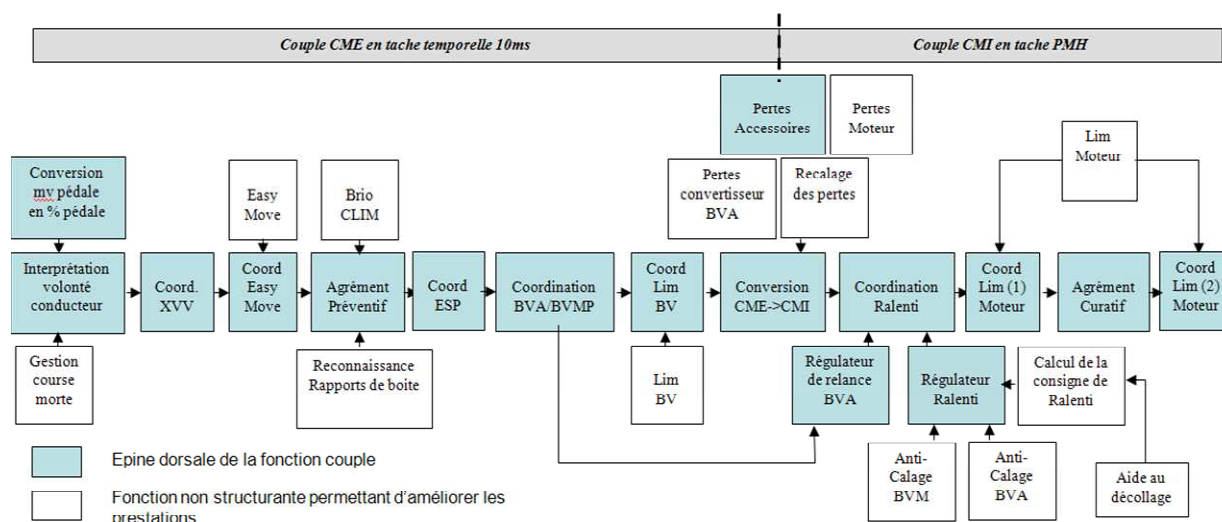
Couple CME en tache temporelle 10ms

Couple CMI en tache PMH

Pertes Accessoires

Pertes Moteur

Lim Moteur

Conversion mv pédale en % pédale

Easy Move

Brio CLIM

Pertes convertisseur BVA

Recalage des pertes

Interprétation volonté conducteur

Coord. XVV

Coord Easy Move

Agrément Préventif

Coord ESP

Coordination BVA/BVMP

Coord Lim BV

Conversion CME->CMI

Coordination Ralenti

Coord Lim (1) Moteur

Agrément Curatif

Coord Lim (2) Moteur

Gestion course morte

Reconnaissance Rapports de boite

Lim BV

Régulateur de relance BVA

Régulateur Ralenti

Calcul de la consigne de Ralenti

Anti-Calage BVM

Anti-Calage BVA

Aide au décollage

Epine dorsale de la fonction couple

Fonction non structurante permettant d'améliorer les prestations